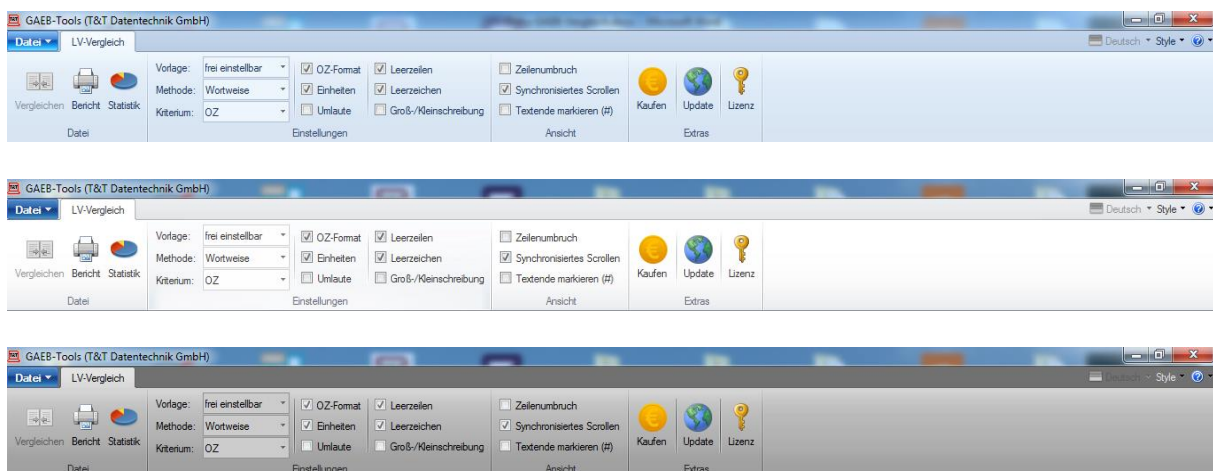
GAEB-Tools (T&T Datentechnik GmbH)
Datei LV-Vergleich
Deutsch Style
Vergleichen Bericht Statistik
Datei
Vorlage: frei einstellbar
Methode: Wortweise
Kriterium: OZ
OZ-Format
Einheiten
Umlaute
Leerzeilen
Leerzeichen
Groß-/Kleinschreibung
Einstellungen
Zeilenumbruch
Synchronisiertes Scrollen
Textende markieren (#)
Ansicht
Kaufen Update Lizenz
Extras

GAEB-Tools (T&T Datentechnik GmbH)
Datei LV-Vergleich
Deutsch Style
Vergleichen Bericht Statistik
Datei
Vorlage: frei einstellbar
Methode: Wortweise
Kriterium: OZ
OZ-Format
Einheiten
Umlaute
Leerzeilen
Leerzeichen
Groß-/Kleinschreibung
Einstellungen
Zeilenumbruch
Synchronisiertes Scrollen
Textende markieren (#)
Ansicht
Kaufen Update Lizenz
Extras

GAEB-Tools (T&T Datentechnik GmbH)
Datei LV-Vergleich
Deutsch Style
Vergleichen Bericht Statistik
Datei
Vorlage: frei einstellbar
Methode: Wortweise
Kriterium: OZ
OZ-Format
Einheiten
Umlaute
Leerzeilen
Leerzeichen
Groß-/Kleinschreibung
Einstellungen
Zeilenumbruch
Synchronisiertes Scrollen
Textende markieren (#)
Ansicht
Kaufen Update Lizenz
Extras